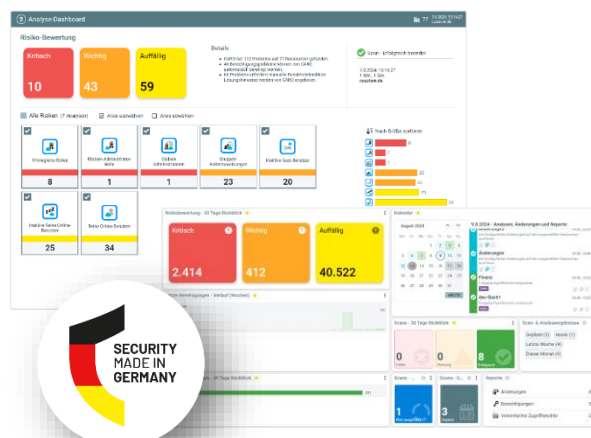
Analyse-Dashboard

Risiko-Bewertung

Kritisch
10

Wichtig
43

Auffällig
59

Details

Scan - Erfolgreich beendet

Alle Risiken

Alles auswählen

Alles abwählen

Privilegierte Risiko
8

1

Globale Administratoren
1

Gruppen-Administratoren
23

Inaktive Gast-Benutzer
20

Inaktive Online-Benutzer
25

Online-Benutzer
34

Nach Größe sortieren

8

1

23

20

25

34

Risikobewertung - 30 Tage Rückblick

Kritisch
2.414

Wichtig
412

Auffällig
40.522

Kalender

August 2024

Anstehungen

Finanz

Scans - 30 Tage Rückblick

0

0

8

Scan- & Analyseergebnisse

Reports

Berechtigungen

1

3

SECURITY
MADE IN
GERMANY